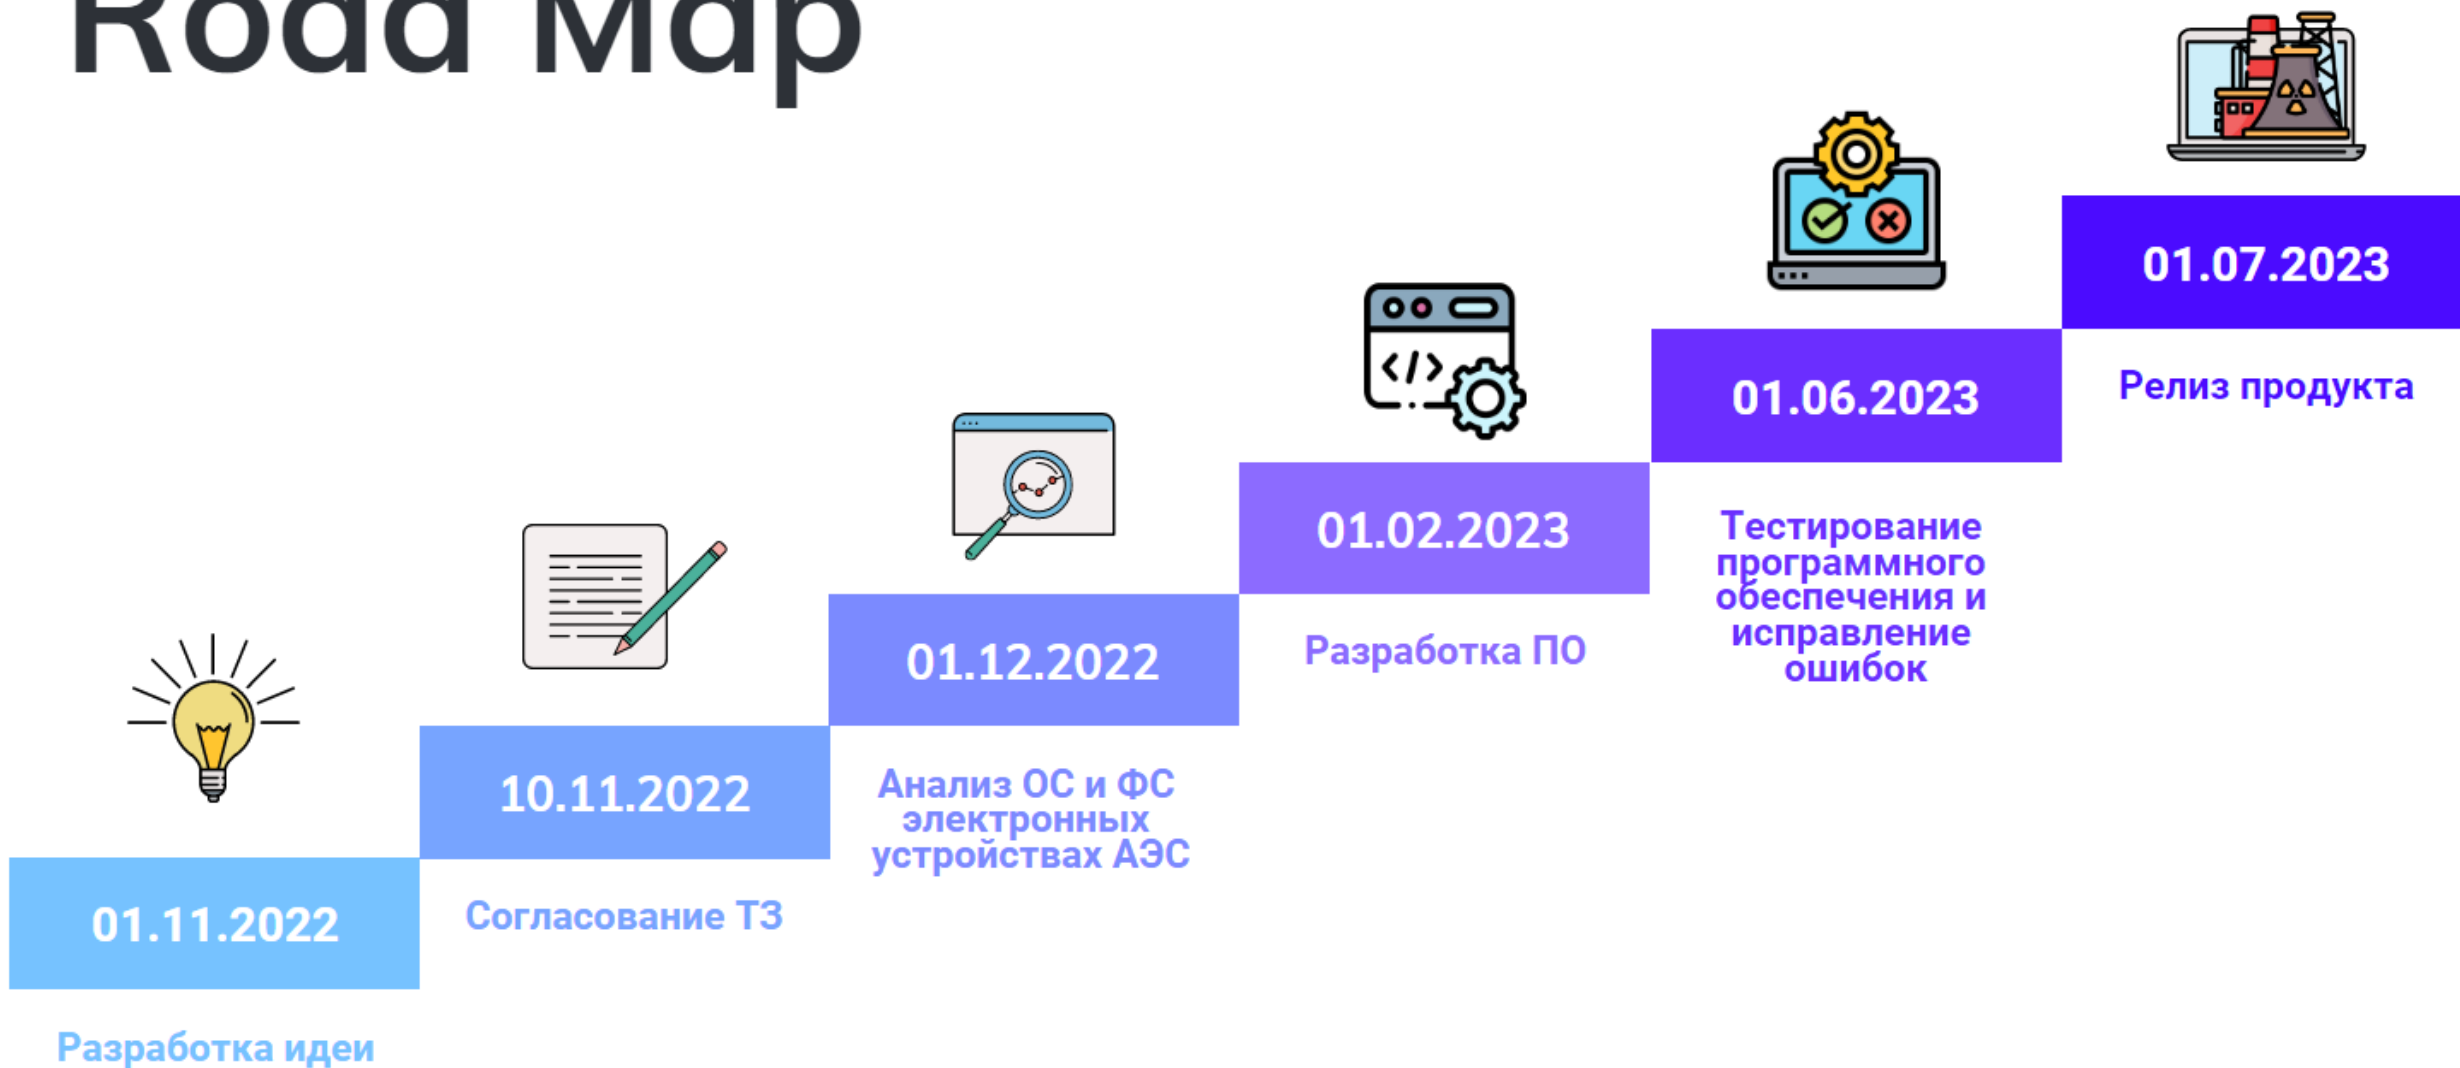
Road Map

01.11.2022

Разработка идеи

10.11.2022

Согласование ТЗ

01.12.2022

Анализ ОС и ФС электронных устройствах АЭС

01.02.2023

Разработка ПО

01.06.2023

Тестирование программного обеспечения и исправление ошибок

01.07.2023

Релиз продукта